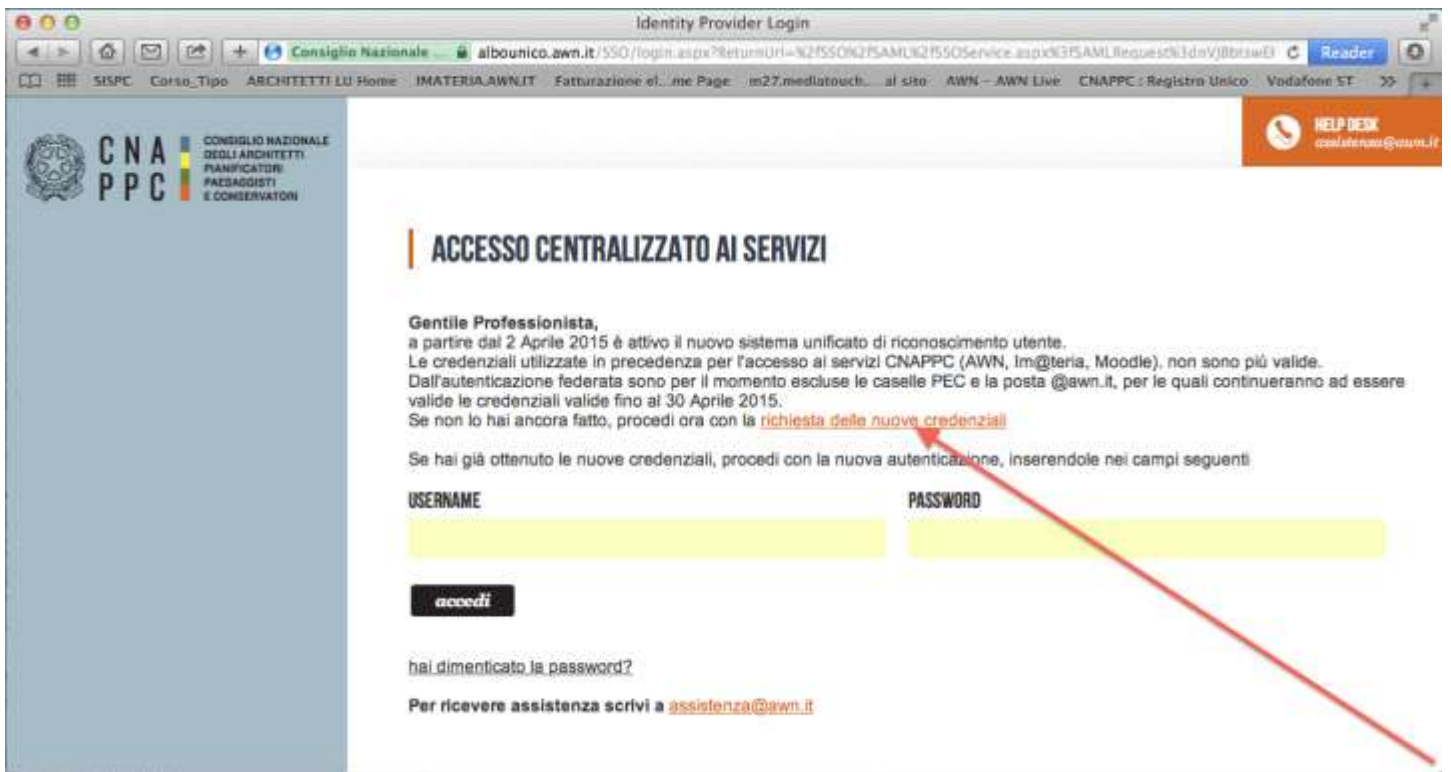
Identity Provider Login

Consiglio Nazionale ... albounico.awn.it/SSO/login.aspx?ReturnUrl=%2fSSO%2fSAML%2fSSOService.aspx%3fSAMLRequest%3dnVJBbtswE Reader

SISPC Corso_Tipo ARCHITETTI LU Home IMATERIA.AWN.IT Fatturazione el...me Page m27.mediatouch... al sito AWN – AWN Live CNAPPC : Registro Unico Vodafone ST >>

CNA PPC CONSIGLIO NAZIONALE DEGLI ARCHITETTI PIANIFICATORI PAESAGGISTI E CONSERVATORI

HELP DESK assistenza@awn.it

ACCESSO CENTRALIZZATO AI SERVIZI

Gentile Professionista,
a partire dal 2 Aprile 2015 è attivo il nuovo sistema unificato di riconoscimento utente.
Le credenziali utilizzate in precedenza per l'accesso ai servizi CNAPPC (AWN, Im@teria, Moodle), non sono più valide.
Dall'autenticazione federata sono per il momento escluse le caselle PEC e la posta @awn.it, per le quali continueranno ad essere valide le credenziali valide fino al 30 Aprile 2015.
Se non lo hai ancora fatto, procedi ora con la richiesta delle nuove credenziali

Se hai già ottenuto le nuove credenziali, procedi con la nuova autenticazione, inserendole nei campi seguenti

USERNAME

PASSWORD

accedi

hai dimenticato la password?

Per ricevere assistenza scrivi a assistenza@awn.it